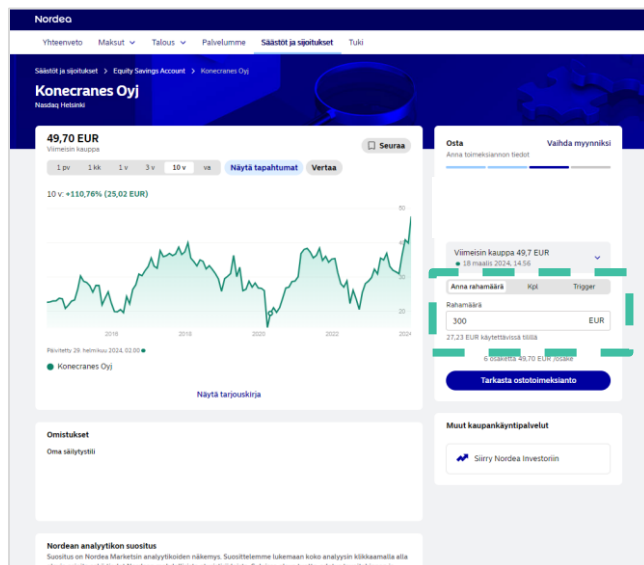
Nordea

Yhteenveto Maksut Talous Palvelumme Säästöt ja sijoitukset Tuki

Säästöt ja sijoitukset > Equity Savings Account > Konecranes Oyj

Konecranes Oyj
Nasdaq Helsinki

49,70 EUR
Viimeisin kauppa

Seuraa

1 pv 1 kk 1 v 3 v 10 v va Näytä tapahtumat Vertaa

10 v: +110,76% (25,02 EUR)

60
40
20

2016 2018 2020 2022 2024

Päivitetty 29. helmikuu 2024, 02:00

Konecranes Oyj

Näytä tarjouskirja

Osta
Anna toimeksiannon tiedot

Vaihda myynniksi

Viimeisin kauppa 49,7 EUR
18 maalis 2024, 14:56

Anna rahamäärä Kpl Trigger

Rahamäärä
300 EUR

27,23 EUR käytettävissä tilillä

6 osaketta 49,70 EUR /osake

Tarkasta ostotoimeksianto

Muut kaupankäyntipalvelut

Siirry Nordea Investoriin

Omistukset

Oma säilytystili

Nordean analyytikon suositus

Suositus on Nordea Marketsin analyytikoiden näkemys. Suosittelemme lukemaan koko analyysin klikkaamalla alla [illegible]